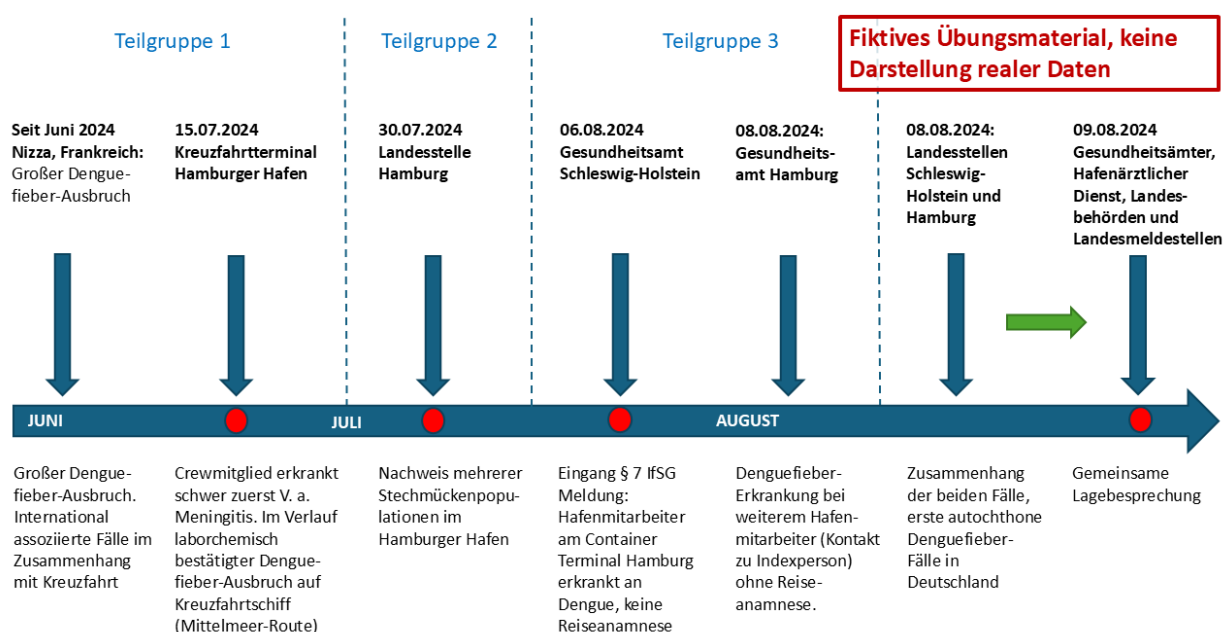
Teilgruppe 1

Teilgruppe 2

Teilgruppe 3

Fiktives Übungsmaterial, keine Darstellung realer Daten

Seit Juni 2024 Nizza, Frankreich: Großer Denguefieber-Ausbruch

15.07.2024 Kreuzfahrtterminal Hamburger Hafen

30.07.2024 Landesstelle Hamburg

06.08.2024 Gesundheitsamt Schleswig-Holstein

08.08.2024: Gesundheitsamt Hamburg

08.08.2024: Landesstellen Schleswig-Holstein und Hamburg

09.08.2024 Gesundheitsämter, Hafenärztlicher Dienst, Landesbehörden und Landesmeldestellen

JUNI

JULI

AUGUST

Großer Denguefieber-Ausbruch. International assoziierte Fälle im Zusammenhang mit Kreuzfahrt

Crewmitglied erkrankt schwer zuerst V. a. Meningitis. Im Verlauf laborchemisch bestätigter Denguefieber-Ausbruch auf Kreuzfahrtschiff (Mittelmeer-Route)

Nachweis mehrerer Stechmückenpopulationen im Hamburger Hafen

Eingang § 7 IfSG Meldung: Hafenmitarbeiter am Container Terminal Hamburg erkrankt an Dengue, keine Reiseanamnese

Denguefieber-Erkrankung bei weiterem Hafenmitarbeiter (Kontakt zu Indexperson) ohne Reiseanamnese.

Zusammenhang der beiden Fälle, erste autochthone Denguefieber-Fälle in Deutschland

Gemeinsame Lagebesprechung